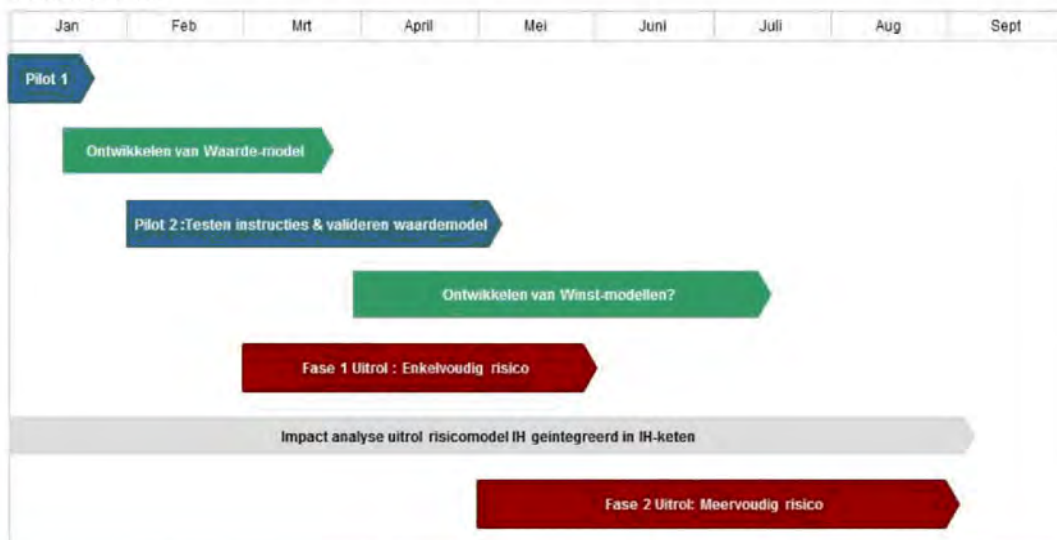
| Jan | Feb | Mrt | April | Mei | Juni | Juli | Aug | Sept |
|---|---|---|---|---|---|---|---|---|

Pilot 1

Ontwikkelen van Waarde-model

Pilot 2 :Testen instructies & valideren waardemodel

Ontwikkelen van Winst-modellen?

Fase 1 Uitrol : Enkelvoudig risico

Impact analyse uitrol risicomodel IH geintegreerd in IH-keten

Fase 2 Uitrol: Meervoudig risico